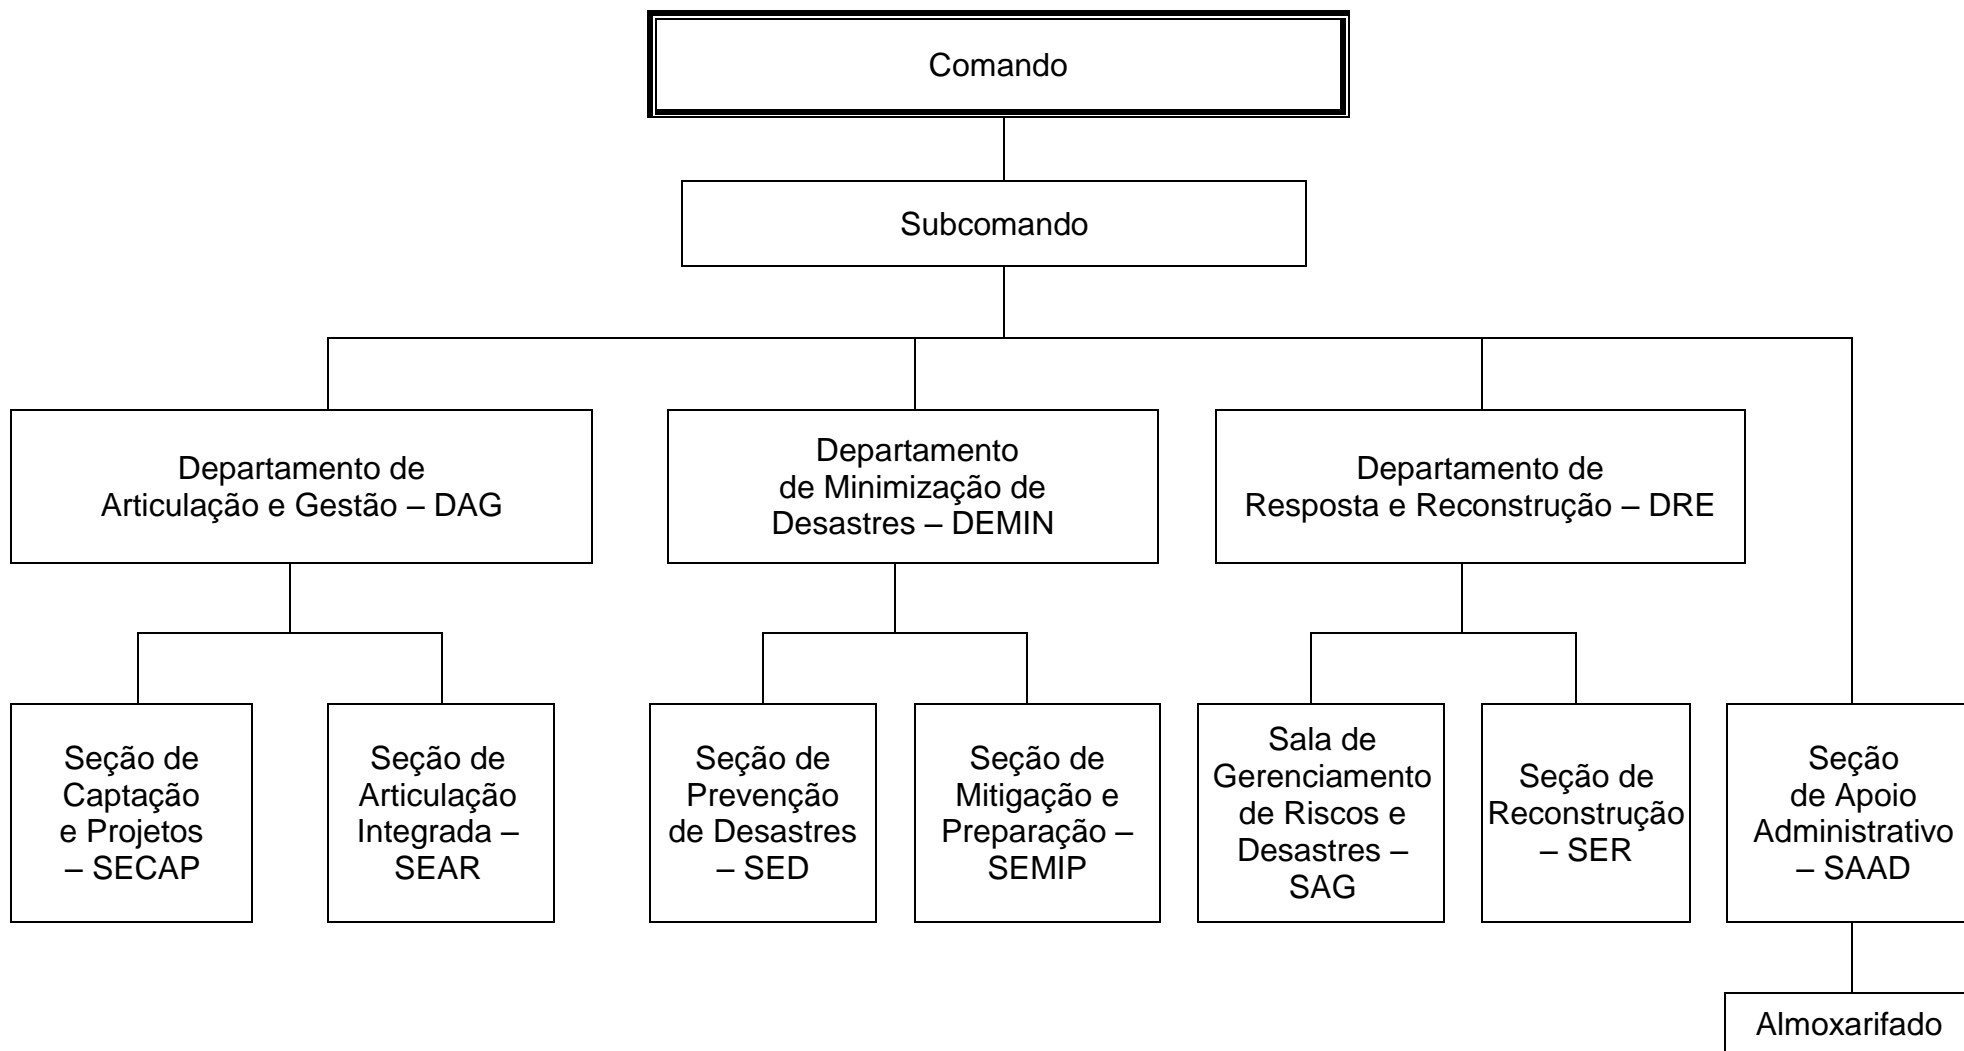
Comando

Subcomando

Departamento de Articulação e Gestão – DAG

Departamento de Minimização de Desastres – DEMIN

Departamento de Resposta e Reconstrução – DRE

Seção de Captação e Projetos – SECAP

Seção de Articulação Integrada – SEAR

Seção de Prevenção de Desastres – SED

Seção de Mitigação e Preparação – SEMIP

Sala de Gerenciamento de Riscos e Desastres – SAG

Seção de Reconstrução – SER

Seção de Apoio Administrativo – SAAD

Almoxarifado